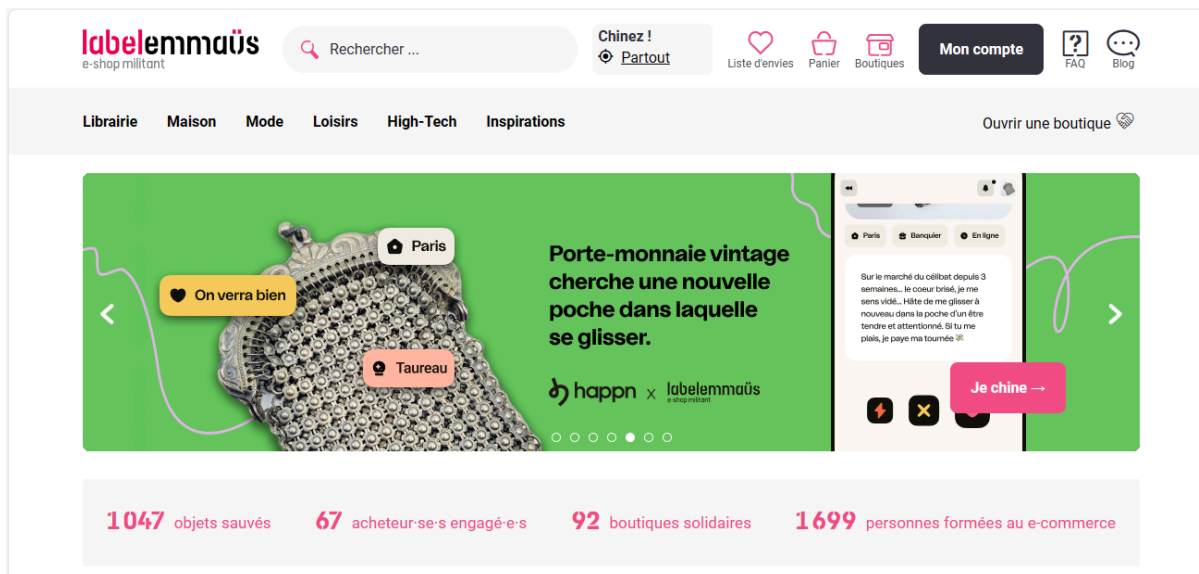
labelemmaüs
e-shop militant

Rechercher ...

Chinez !
Partout

Liste d'envies
Panier
Boutiques
Mon compte
FAQ
Blog

Librairie
Maison
Mode
Loisirs
High-Tech
Inspirations

Ouvrir une boutique

On verra bien
Paris
Taureau

Porte-monnaie vintage cherche une nouvelle poche dans laquelle se glisser.

happn x labelemmaüs e-shop militant

Paris
Banquier
En ligne

Sur le marché du célibat depuis 3 semaines... le coeur brisé, je me sens vidé... Hâte de me glisser à nouveau dans la poche d'un être tendre et attentionné. Si tu me plais, je paye ma tournée

Je chine →

1047 objets sauvés
67 acheteur·se·s engagé·e·s
92 boutiques solidaires
1699 personnes formées au e-commerce